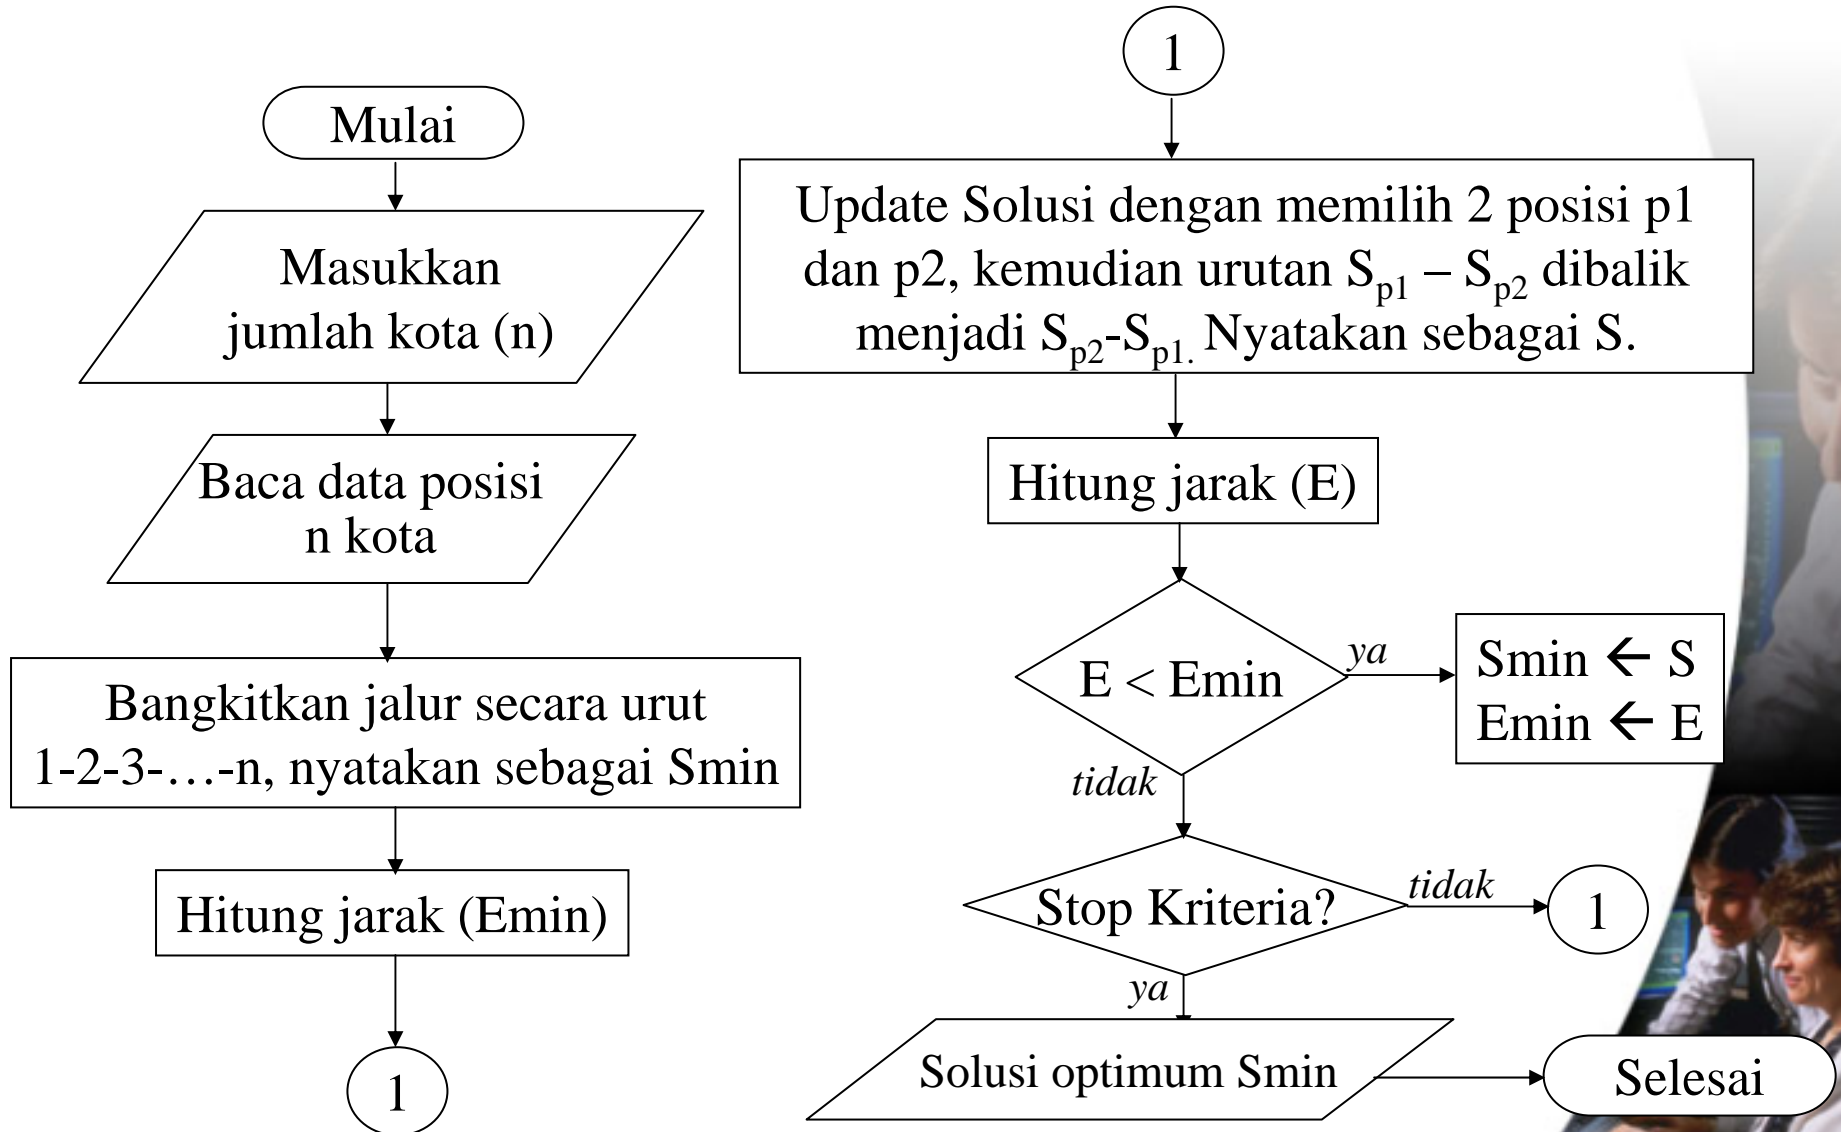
Mulai

Masukkan jumlah kota (n)

Baca data posisi n kota

Bangkitkan jalur secara urut 1-2-3-…-n, nyatakan sebagai Smin

Hitung jarak (Emin)

1

1

Update Solusi dengan memilih 2 posisi p1 dan p2, kemudian urutan $S_{p1} – S_{p2}$ dibalik menjadi $S_{p2}$-$S_{p1.}$ Nyatakan sebagai S.

Hitung jarak (E)

E < Emin

ya

Smin ← S
Emin ← E

tidak

Stop Kriteria?

tidak

1

ya

Solusi optimum Smin

Selesai